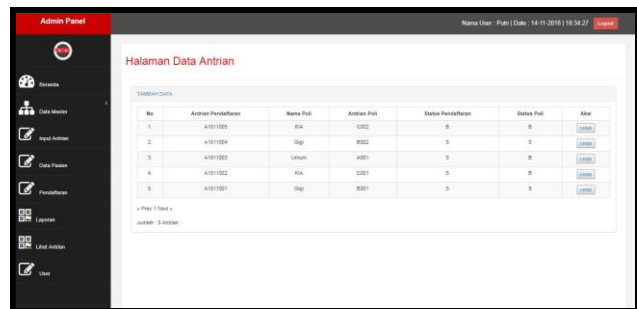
Admin Panel

Nama User : Putri | Date : 14-11-2018 | 18:34:27 Logout

Beranda

Data Master

Input Antrian

Data Pasien

Pendaftaran

Laporan

Lihat Antrian

User

Halaman Data Antrian

TAMBAH DATA

| No | Antrian Pendaftaran | Nama Poli | Antrian Poli | Status Pendaftaran | Status Poli | Aksi |
|---|---|---|---|---|---|---|
| 1. | A1811005 | KIA | C002 | B | B | Lihat |
| 2. | A1811004 | Gigi | B002 | S | S | Lihat |
| 3. | A1811003 | Umum | A001 | S | B | Lihat |
| 4. | A1811002 | KIA | C001 | S | B | Lihat |
| 5. | A1811001 | Gigi | B001 | S | S | Lihat |

« Prev 1 Next »

Jumlah : 5 Antrian